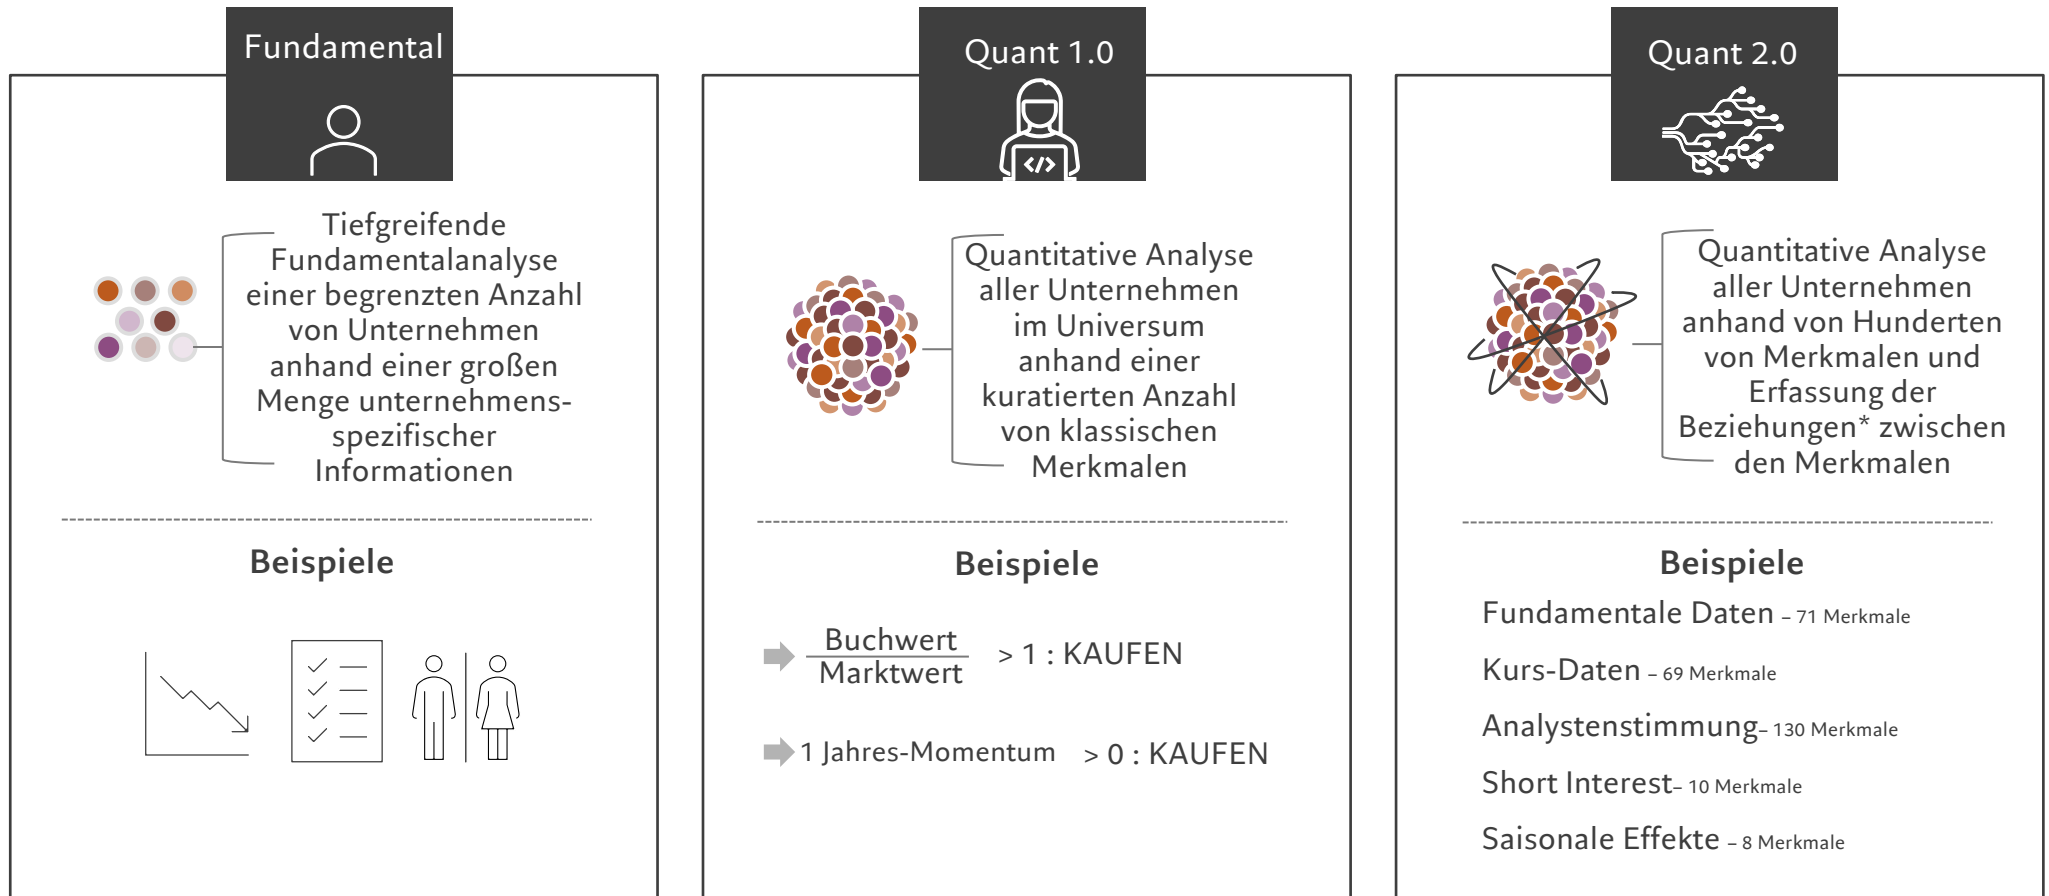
Fundamental

Tiefgreifende Fundamentalanalyse einer begrenzten Anzahl von Unternehmen anhand einer großen Menge unternehmensspezifischer Informationen

Beispiele

Quant 1.0

Quantitative Analyse aller Unternehmen im Universum anhand einer kuratierten Anzahl von klassischen Merkmalen

Beispiele

$\frac{\text{Buchwert}}{\text{Marktwert}}$ > 1 : KAUFEN

1 Jahres-Momentum > 0 : KAUFEN

Quant 2.0

Quantitative Analyse aller Unternehmen anhand von Hunderten von Merkmalen und Erfassung der Beziehungen* zwischen den Merkmalen

Beispiele

Fundamentale Daten – 71 Merkmale

Kurs-Daten – 69 Merkmale

Analystenstimmung– 130 Merkmale

Short Interest– 10 Merkmale

Saisonale Effekte – 8 Merkmale